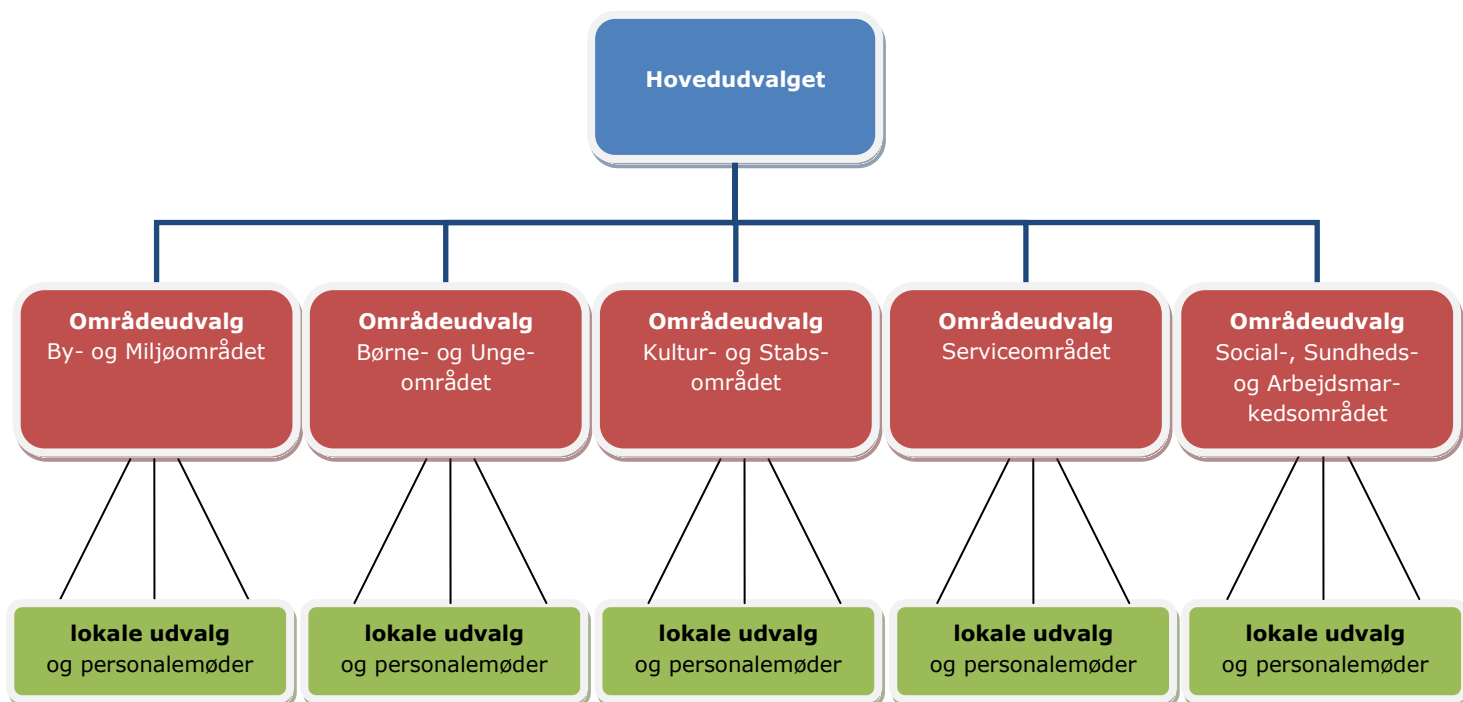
Hovedudvalget

Områdeudvalg
By- og Miljøområdet

Områdeudvalg
Børne- og Ungeområdet

Områdeudvalg
Kultur- og Stabsområdet

Områdeudvalg
Serviceområdet

Områdeudvalg
Social-, Sundheds- og Arbejdsmarkedsområdet

lokale udvalg
og personalemøder

lokale udvalg
og personalemøder

lokale udvalg
og personalemøder

lokale udvalg
og personalemøder

lokale udvalg
og personalemøder